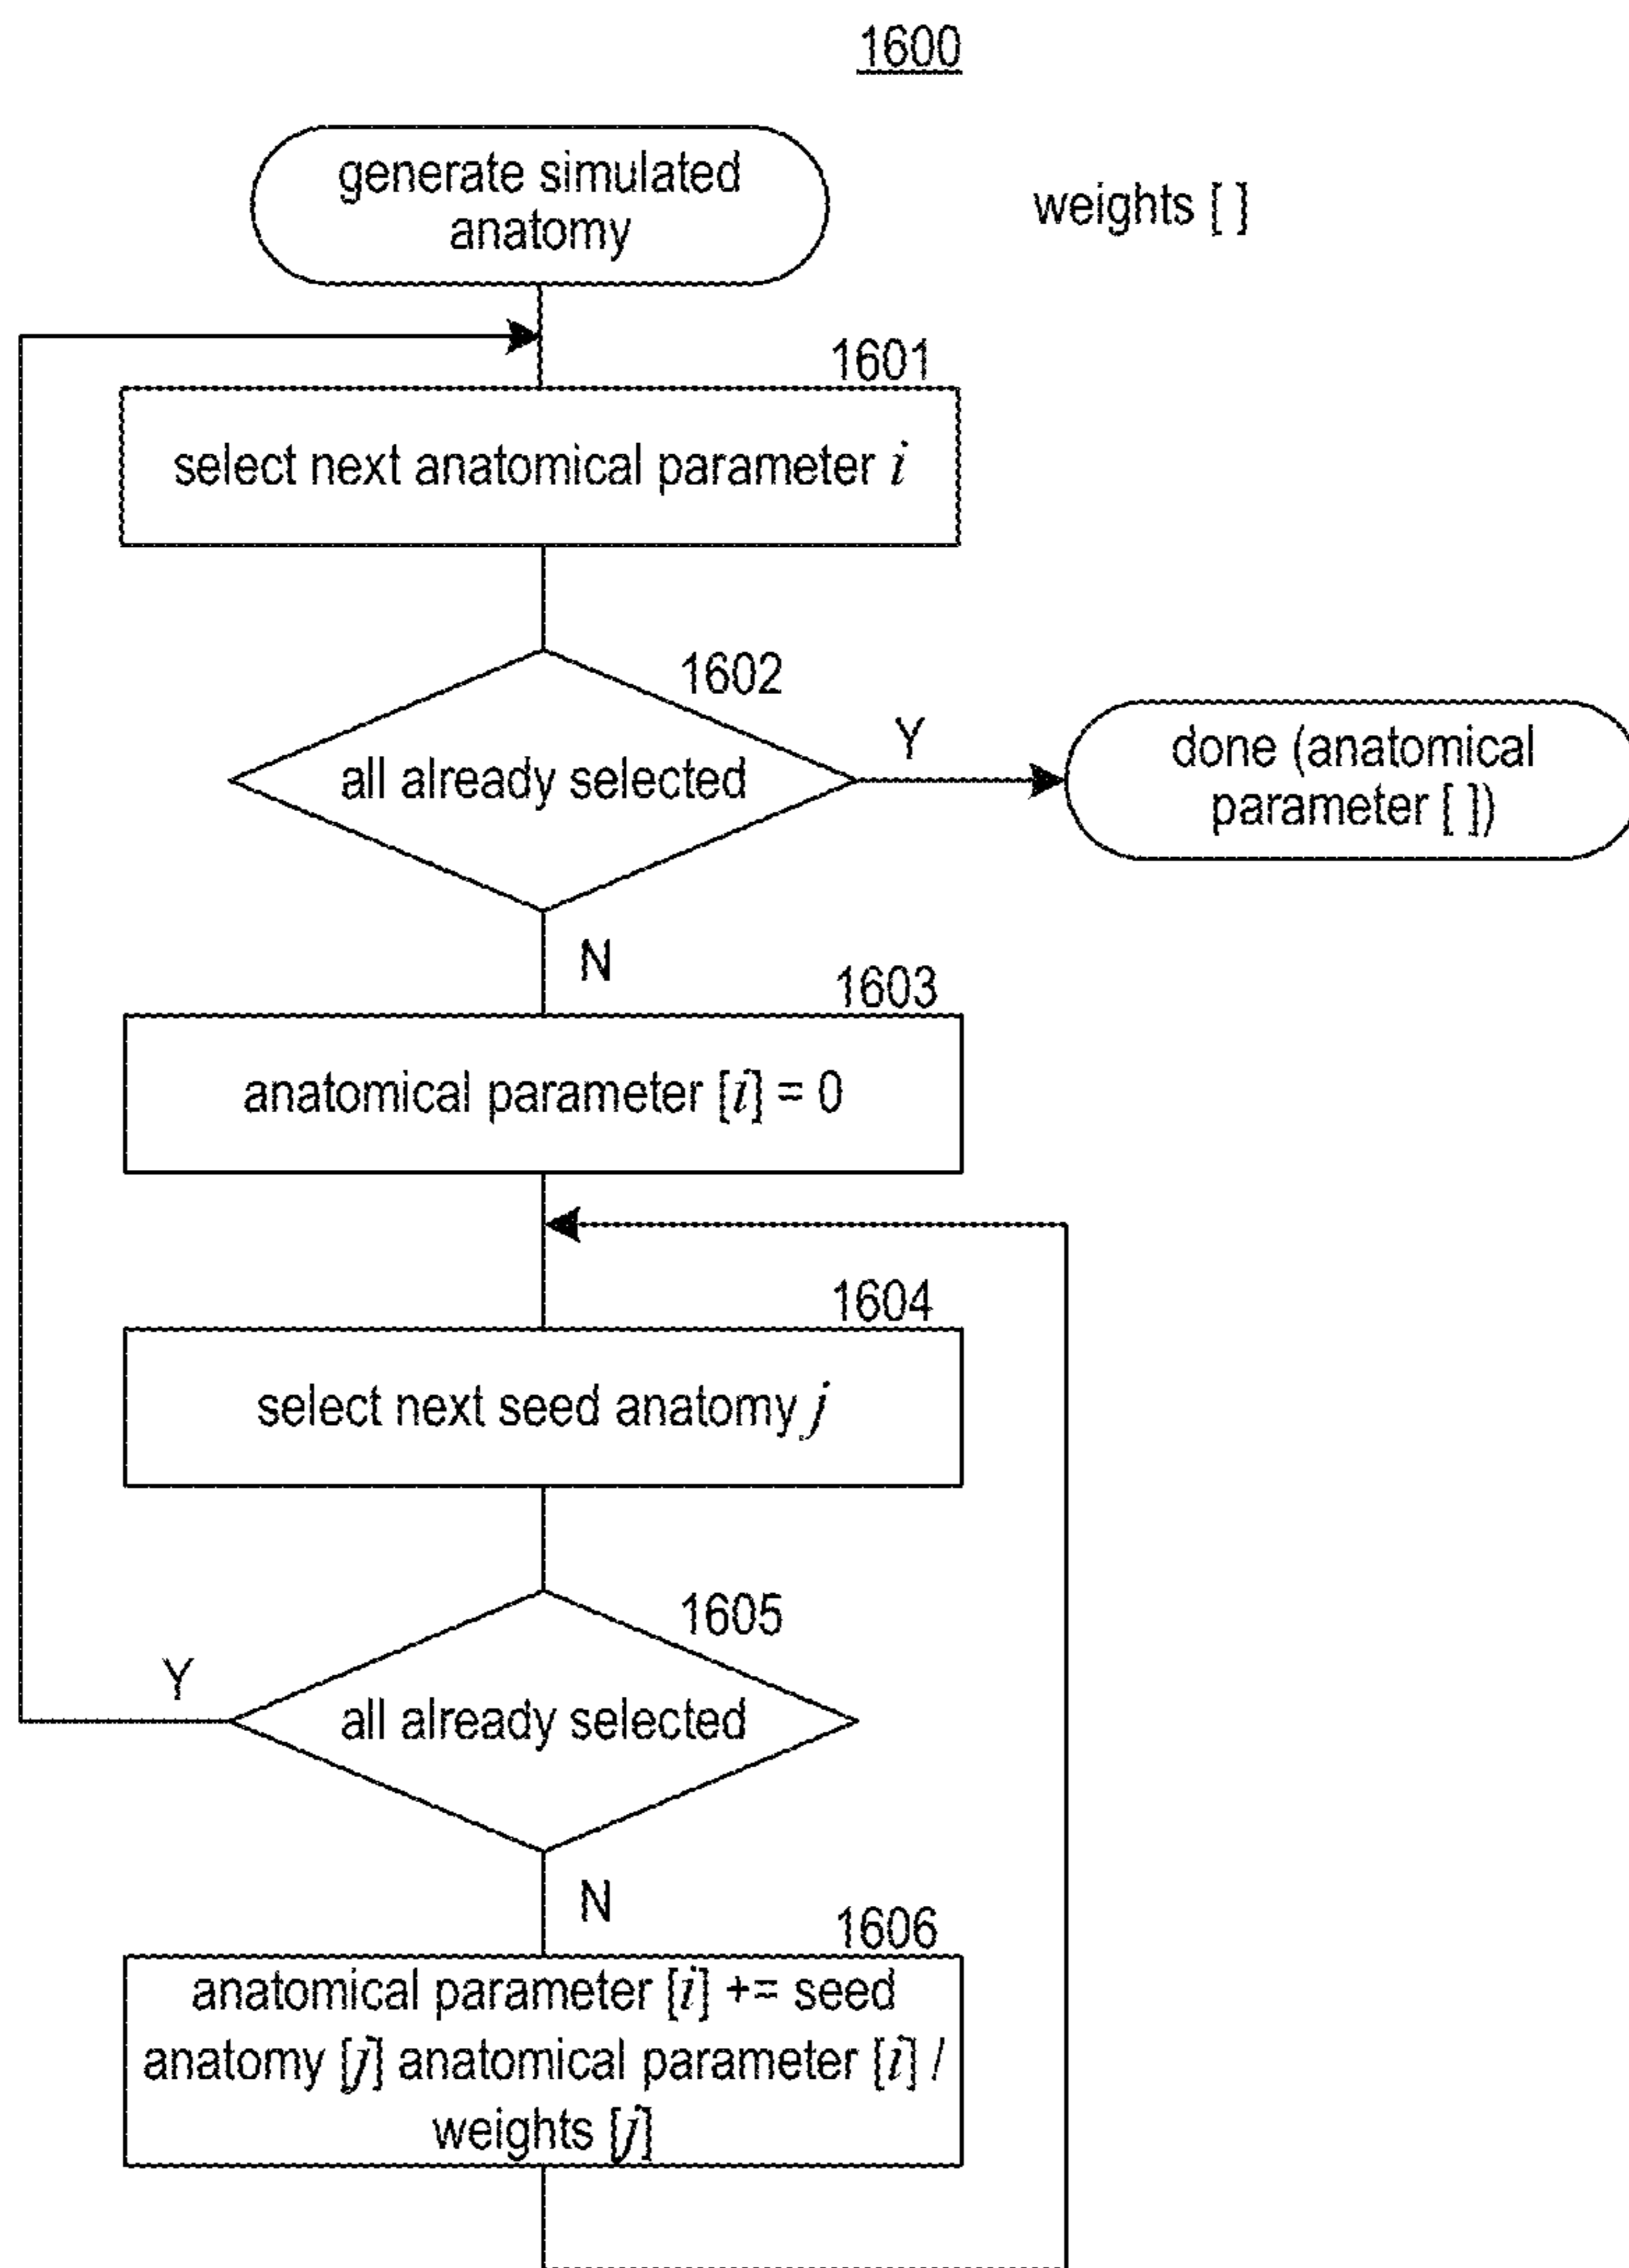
1600

generate simulated anatomy

weights [ ]

1601

select next anatomical parameter $i$

1602

all already selected

Y

done (anatomical parameter [ ])

N

1603

anatomical parameter [$i$] = 0

1604

select next seed anatomy $j$

1605

Y

all already selected

N

1606

anatomical parameter [$i$] += seed anatomy [$j$] anatomical parameter [$i$] / weights [$j$]